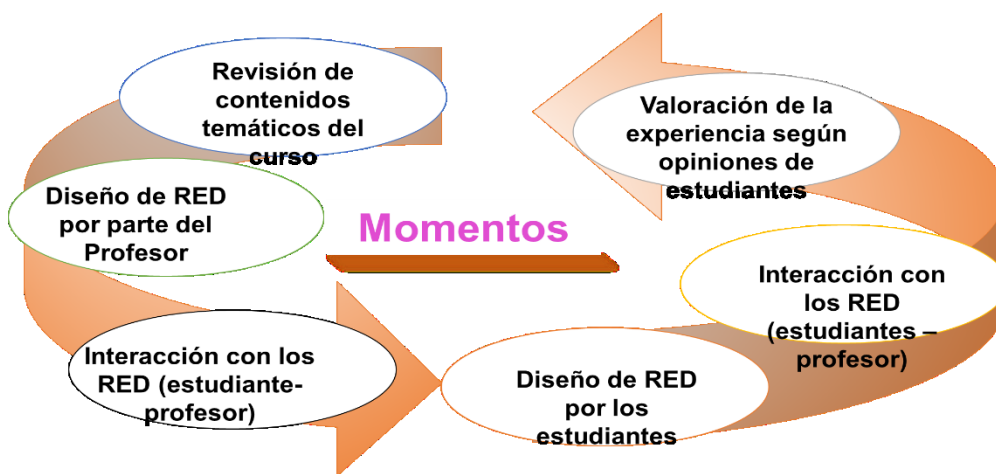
Revisión de contenidos temáticos del curso

Diseño de RED por parte del Profesor

Momentos

Interacción con los RED (estudiante-profesor)

Diseño de RED por los estudiantes

Interacción con los RED (estudiantes – profesor)

Valoración de la experiencia según opiniones de estudiantes